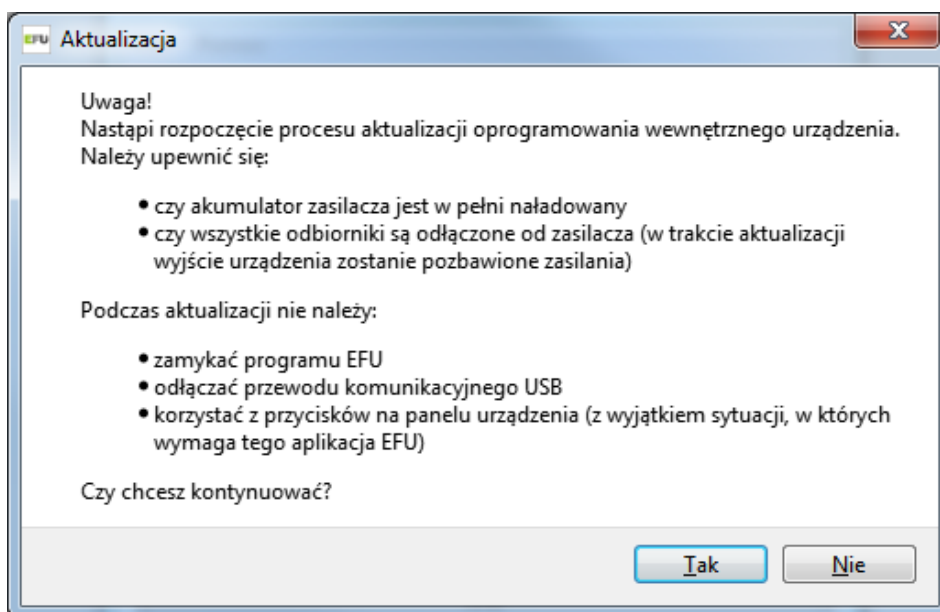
EFU Aktualizacja

Uwaga!
Nastąpi rozpoczęcie procesu aktualizacji oprogramowania wewnętrznego urządzenia.
Należy upewnić się:

• czy akumulator zasilacza jest w pełni naładowany
• czy wszystkie odbiorniki są odłączone od zasilacza (w trakcie aktualizacji wyjście urządzenia zostanie pozbawione zasilania)

Podczas aktualizacji nie należy:

• zamykać programu EFU
• odłączać przewodu komunikacyjnego USB
• korzystać z przycisków na panelu urządzenia (z wyjątkiem sytuacji, w których wymaga tego aplikacja EFU)

Czy chcesz kontynuować?

Tak Nie